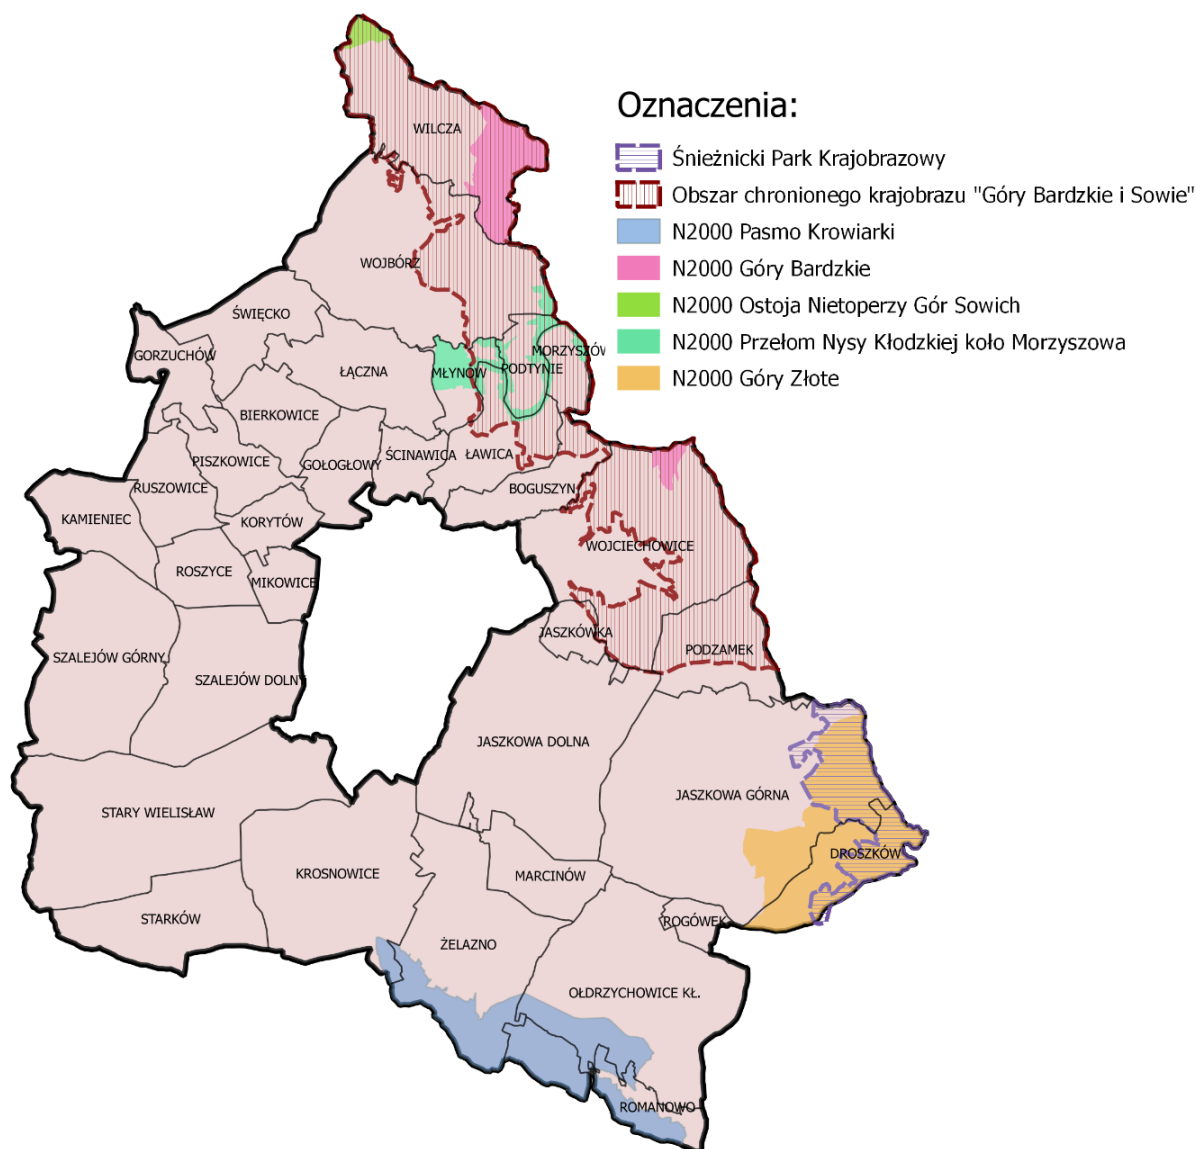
Oznaczenia:
Śnieżnicki Park Krajobrazowy
Obszar chronionego krajobrazu "Góry Bardzkie i Sowie"
N2000 Pasmo Krowiarki
N2000 Góry Bardzkie
N2000 Ostoja Nietoperzy Gór Sowich
N2000 Przełom Nysy Kłodzkiej koło Morzyszowa
N2000 Góry Złote

WILCZA
WOJBÓRZ
ŚWIĘCKO
GORZUCHÓW
ŁĄCZNA
MŁYNÓW
PODTYNIE
MORZYSZÓW
BIERKOWICE
PISZKOWICE
GOŁOGŁOWY
ŚCINAWICA
ŁAWICA
BOGUSZYN
RUSZOWICE
KAMIENIEC
KORYTÓW
WOJCIECHOWICE
ROSZYCE
MIKOWICE
JASZKÓWKA
PODZAMEK
SZALEJÓW GÓRNY
SZALEJÓW DOLNY
JASZKOWA DOLNA
JASZKOWA GÓRNA
STARY WIELISŁAW
DROSZKÓW
KROSNOWICE
MARCINÓW
STARKÓW
ROGÓWEK
ŻELAZNO
OŁDRZYCHOWICE KŁ.
ROMANOWO